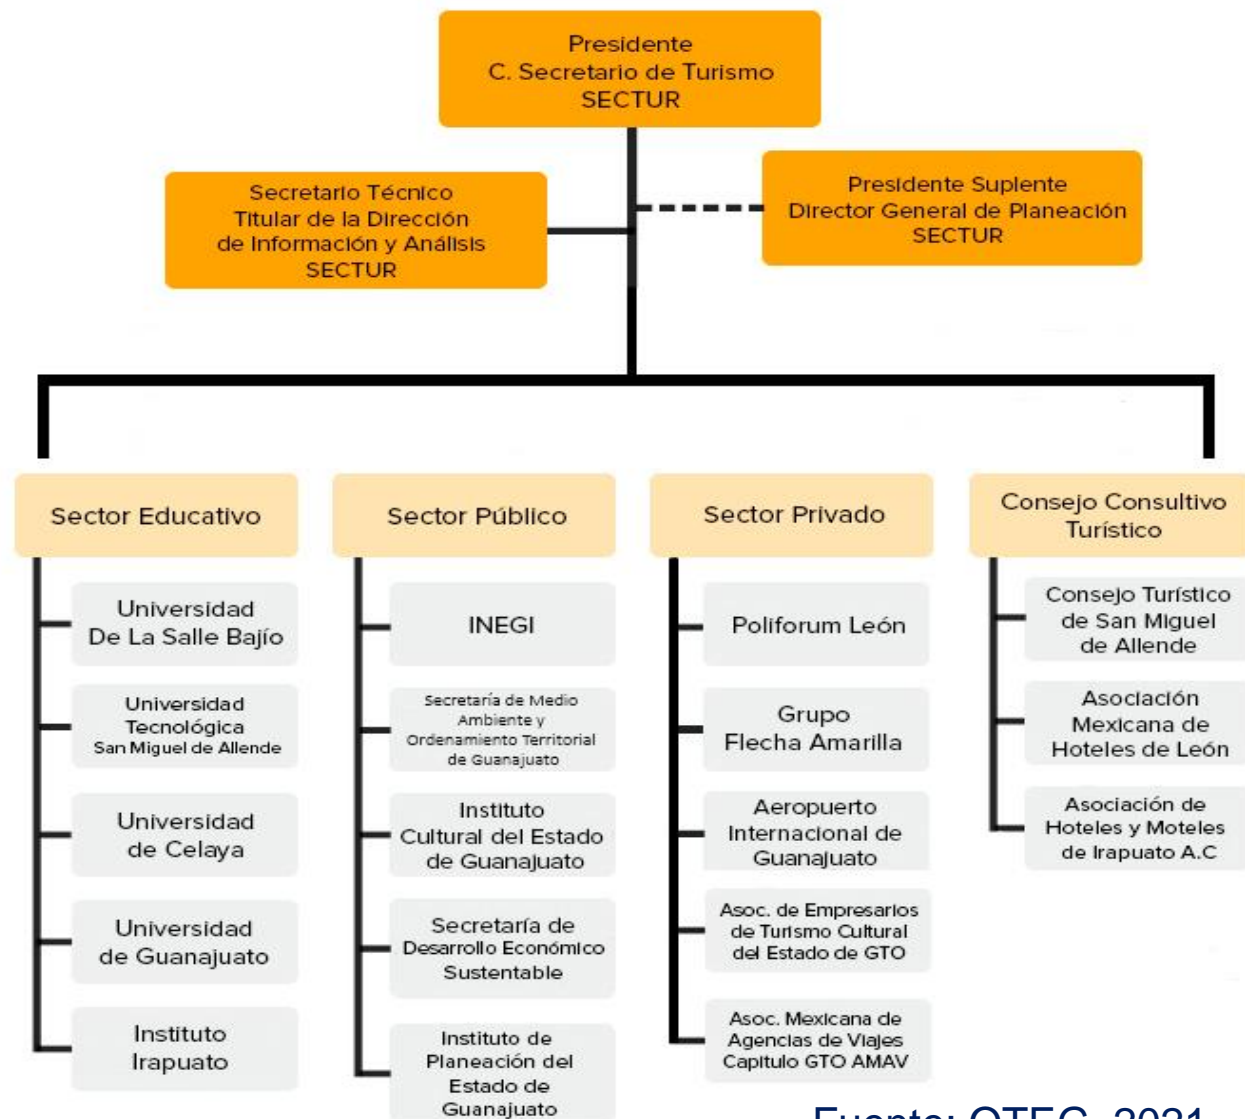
Presidente
C. Secretario de Turismo
SECTUR

Secretario Técnico
Titular de la Dirección
de Información y Análisis
SECTUR

Presidente Suplente
Director General de Planeación
SECTUR

Sector Educativo

Universidad
De La Salle Bajío

Universidad
Tecnológica
San Miguel de Allende

Universidad
de Celaya

Universidad
de Guanajuato

Instituto
Irapuato

Sector Público

INEGI

Secretaría de Medio
Ambiente y
Ordenamiento Territorial
de Guanajuato

Instituto
Cultural del Estado
de Guanajuato

Secretaría de
Desarrollo Económico
Sustentable

Instituto de
Planeación del
Estado de
Guanajuato

Sector Privado

Poliforum León

Grupo
Flecha Amarilla

Aeropuerto
Internacional de
Guanajuato

Asoc. de Empresarios
de Turismo Cultural
del Estado de GTO

Asoc. Mexicana de
Agencias de Viajes
Capitulo GTO AMAV

Consejo Consultivo
Turístico

Consejo Turístico
de San Miguel
de Allende

Asociación
Mexicana de
Hoteles de León

Asociación de
Hoteles y Moteles
de Irapuato A.C

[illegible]